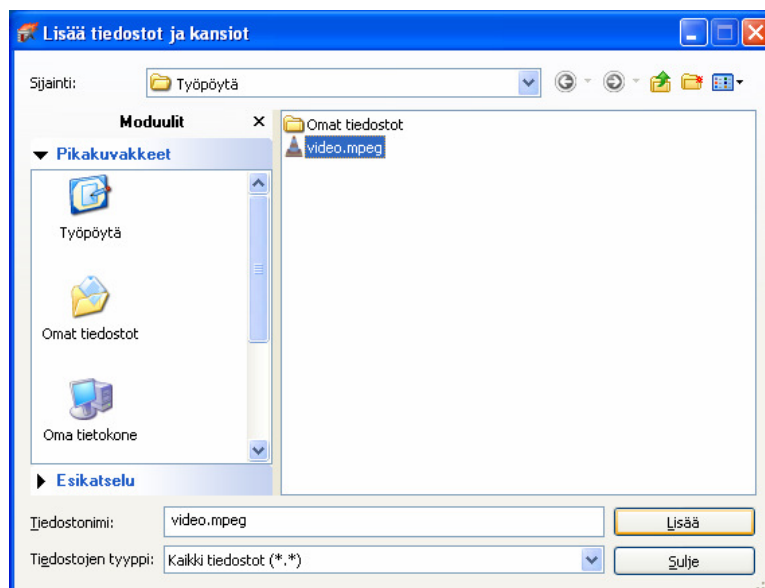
Lisää tiedostot ja kansiot

Sijainti: Työpöytä

Moduulit ×

Pikakuvakkeet

Työpöytä

Omat tiedostot

Oma tietokone

Esikatselu

Omat tiedostot
video.mpeg

Tiedostonimi: video.mpeg
Lisää

Tiedostojen tyyppi: Kaikki tiedostot (*.*)
Sulje